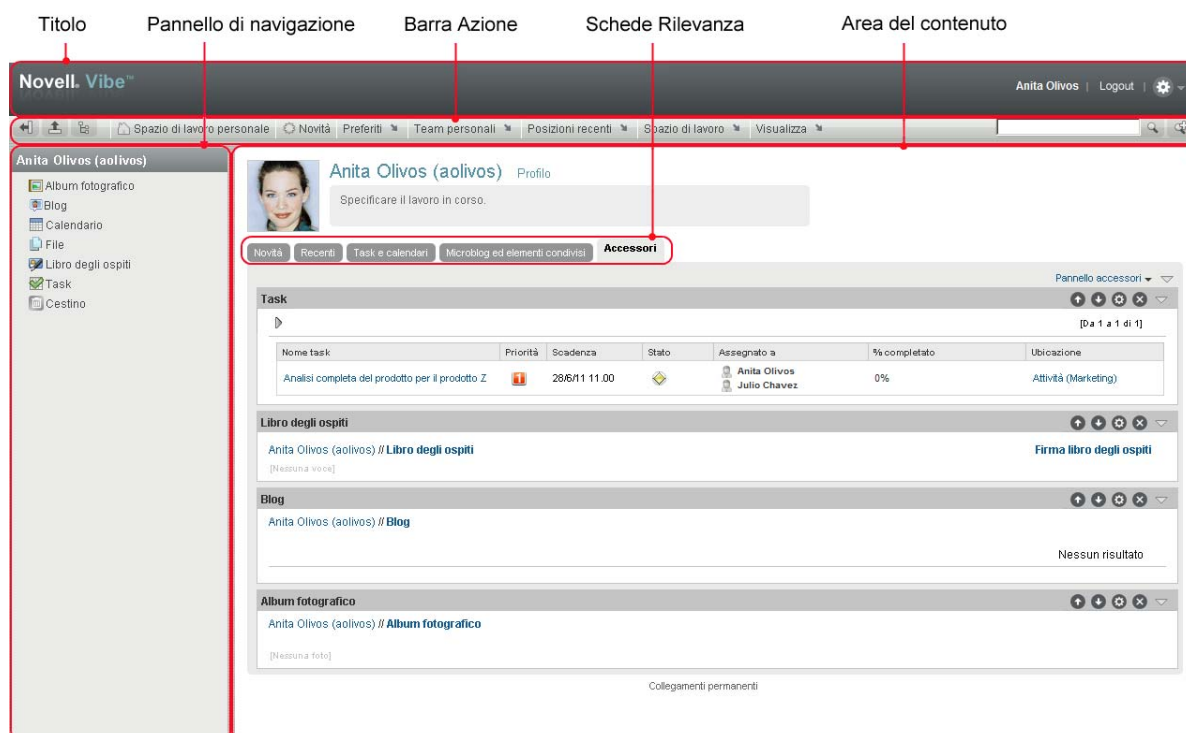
Titolo Pannello di navigazione Barra Azione Schede Rilevanza Area del contenuto

Novell. Vibe™

Anita Olivos | Logout |

Spazio di lavoro personale Novità Preferiti Team personali Posizioni recenti Spazio di lavoro Visualizza

Anita Olivos (aolivos)

Album fotografico
Blog
Calendario
File
Libro degli ospiti
Task
Cestino

Anita Olivos (aolivos) Profilo

Specificare il lavoro in corso.

Novità Recenti Task e calendari Microblog ed elementi condivisi Accessori

Pannello accessori

Task

[Da 1 a 1 di 1]

| Nome task | Priorità | Scadenza | Stato | Assegnato a | % completato | Ubicazione |
|---|---|---|---|---|---|---|
| Analisi completa del prodotto per il prodotto Z | ! | 28/6/11 11.00 | | Anita Olivos Julio Chavez | 0% | Attività (Marketing) |

Libro degli ospiti

Anita Olivos (aolivos) // Libro degli ospiti

Firma libro degli ospiti

[Nessuna voce]

Blog

Anita Olivos (aolivos) // Blog

Nessun risultato

Album fotografico

Anita Olivos (aolivos) // Album fotografico

[Nessuna foto]

Collegamenti permanenti